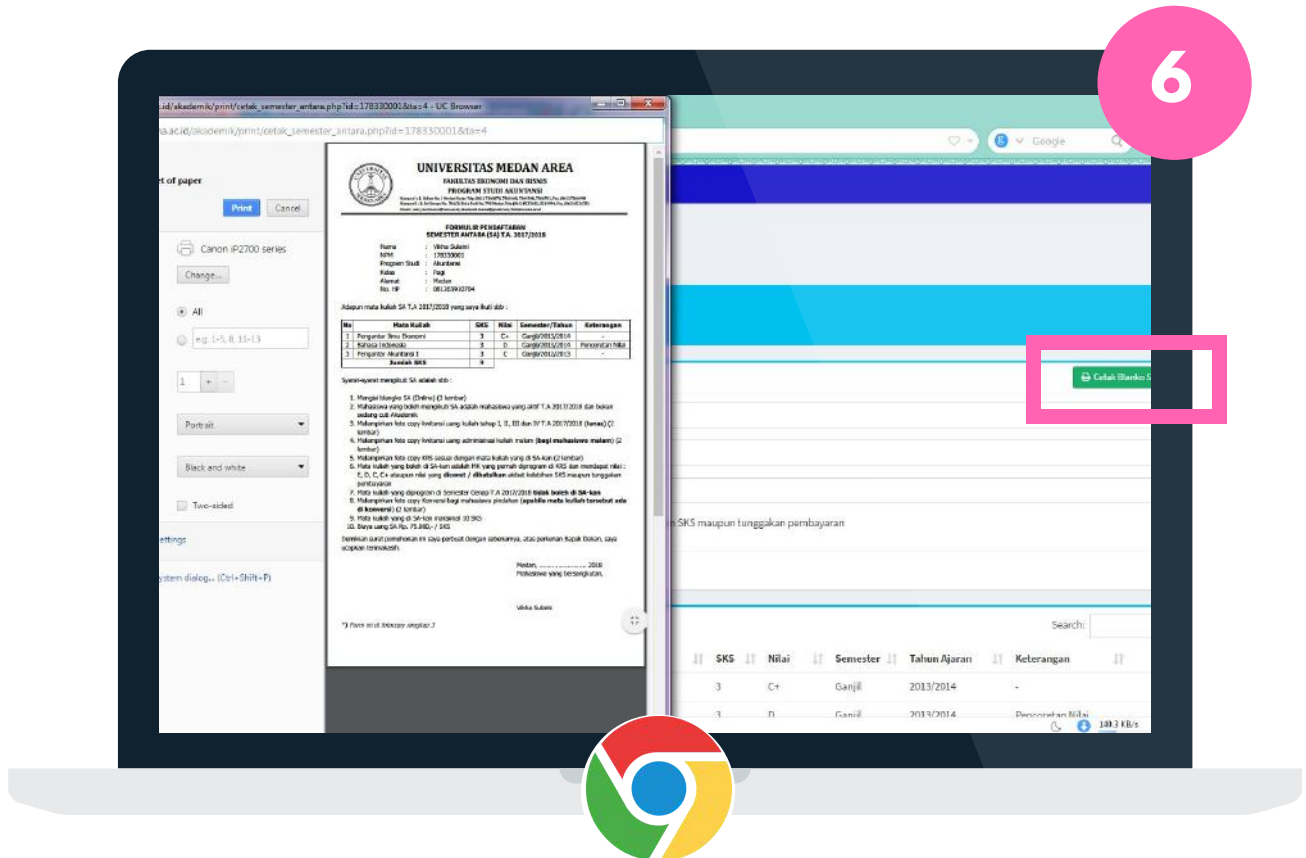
6

.id/akademik/print/cetak_semester_antara.php?id=178330001&ta=4 - UC Browser

na.ac.id/akademik/print/cetak_semester_antara.php?id=178330001&ta=4

et of paper

Print Cancel

Canon iP2700 series

Change...

All

e.g. 1-5, 8, 11-13

1

Portrait

Black and white

Two-sided

ettings

ystem dialog... (Ctrl+Shift+P)

UNIVERSITAS MEDAN AREA
FAKULTAS EKONOMI DAN BISNIS
PROGRAM STUDI AKUNTANSI

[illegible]

FORMULIR PENDAFTARAN
SEMESTER ANTARA (SA) T.A. 2017/2018

Nama : Vikha Sulaimi
NPM : 178330001
Program Studi : Akuntansi
Kelas : Pagi
Alamat : Medan
No. HP : 081263910784

Adapun mata kuliah SA T.A 2017/2018 yang saya ikuti sbb :

| No | Mata Kuliah | SKS | Nilai | Semester/Tahun | Keterangan |
|---|---|---|---|---|---|
| 1 | Pengantar Ilmu Ekonomi | 3 | C+ | Ganjil/2013/2014 | - |
| 2 | Bahasa Indonesia | 3 | D | Ganjil/2013/2014 | Pencoretan Nilai |
| 3 | Pengantar Akuntansi I | 3 | C | Ganjil/2013/2015 | - |
| | Jumlah SKS | 9 | | | |

Syarat-syarat mengikuti SA adalah sbb :

1. Mengisi blangko SA (Online) (3 lembar)
2. Mahasiswa yang boleh mengikuti SA adalah mahasiswa yang aktif T.A 2017/2018 dan bukan sedang cuti Akademik
3. Melampirkan foto copy kwitansi uang kuliah tahap I, II, III dan IV T.A 2017/2018 (lunas) (2 lembar)
4. Melampirkan foto copy kwitansi uang administrasi kuliah malam (bagi mahasiswa malam) (2 lembar)
5. Melampirkan foto copy KHS sesuai dengan mata kuliah yang di SA-kan (2 lembar)
6. Mata kuliah yang boleh di SA-kan adalah MK yang pernah diprogram di KRS dan mendapat nilai : E, D, C, C+ ataupun nilai yang dicoret / dikeluarkan akibat kelebihan SKS maupun tunggakan pembayaran
7. Mata kuliah yang diprogram di Semester Genap T.A 2017/2018 tidak boleh di SA-kan
8. Melampirkan foto copy Konversi bagi mahasiswa pindahan (apabila mata kuliah tersebut ada di konversi) (2 lembar)
9. Mata kuliah yang di SA-kan maksimal 10 SKS
10. Biaya uang SA Rp. 75.000,- / SKS

Demikian surat permohonan ini saya perbuat dengan sebenarnya, atas perkenan Bapak/Ibu, saya ucapkan terimakasih.

Medan, .................. 2018
Mahasiswa yang bersangkutan,

Vikha Sulaimi

*) Form ini di fotocopy rangkap 3

Google

Cetak Blanko S

n SKS maupun tunggakan pembayaran

Search:

| SKS | Nilai | Semester | Tahun Ajaran | Keterangan |
|---|---|---|---|---|
| 3 | C+ | Ganjil | 2013/2014 | - |
| 3 | D | Ganjil | 2013/2014 | Pencoretan Nilai |

140.3 KB/s